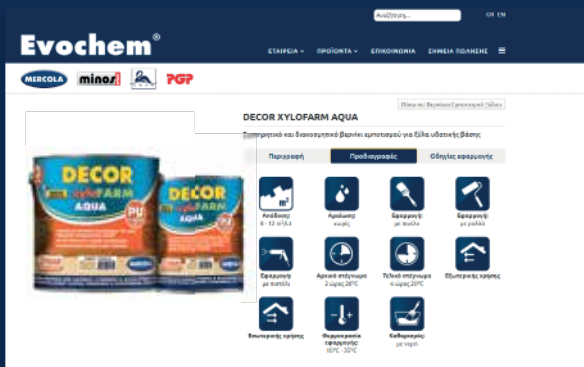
Αναζήτηση... GR EN

Evochem®

ΕΤΑΙΡΕΙΑ ΠΡΟΪΟΝΤΑ ΕΠΙΚΟΙΝΩΝΙΑ ΣΗΜΕΙΑ ΠΩΛΗΣΗΣ

MERCOLA minos PGP

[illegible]

DECOR XYLOFARM AQUA

Συντηρητικό και διακοσμητικό βερνίκι εμποτισμού για ξύλα υδατικής βάσης

Περιγραφή | Προδιαγραφές | Οδηγίες εφαρμογής

Απόδοση: 8 - 12 m²/Lt
Αραίωση: χωρίς
Εφαρμογή: με πινέλο
Εφαρμογή: με ρολλό
Εφαρμογή: με πιστόλι
Αρχικό στέγνωμα: 2 ώρες 20°C
Τελικό στέγνωμα: 6 ώρες 20°C
Εξωτερικής χρήσης
Εσωτερικής χρήσης
Θερμοκρασία εφαρμογής: 10°C - 30°C
Καθαρισμός: με νερό

DECOR XyloFARM AQUA PU
DECOR XyloFARM AQUA PU